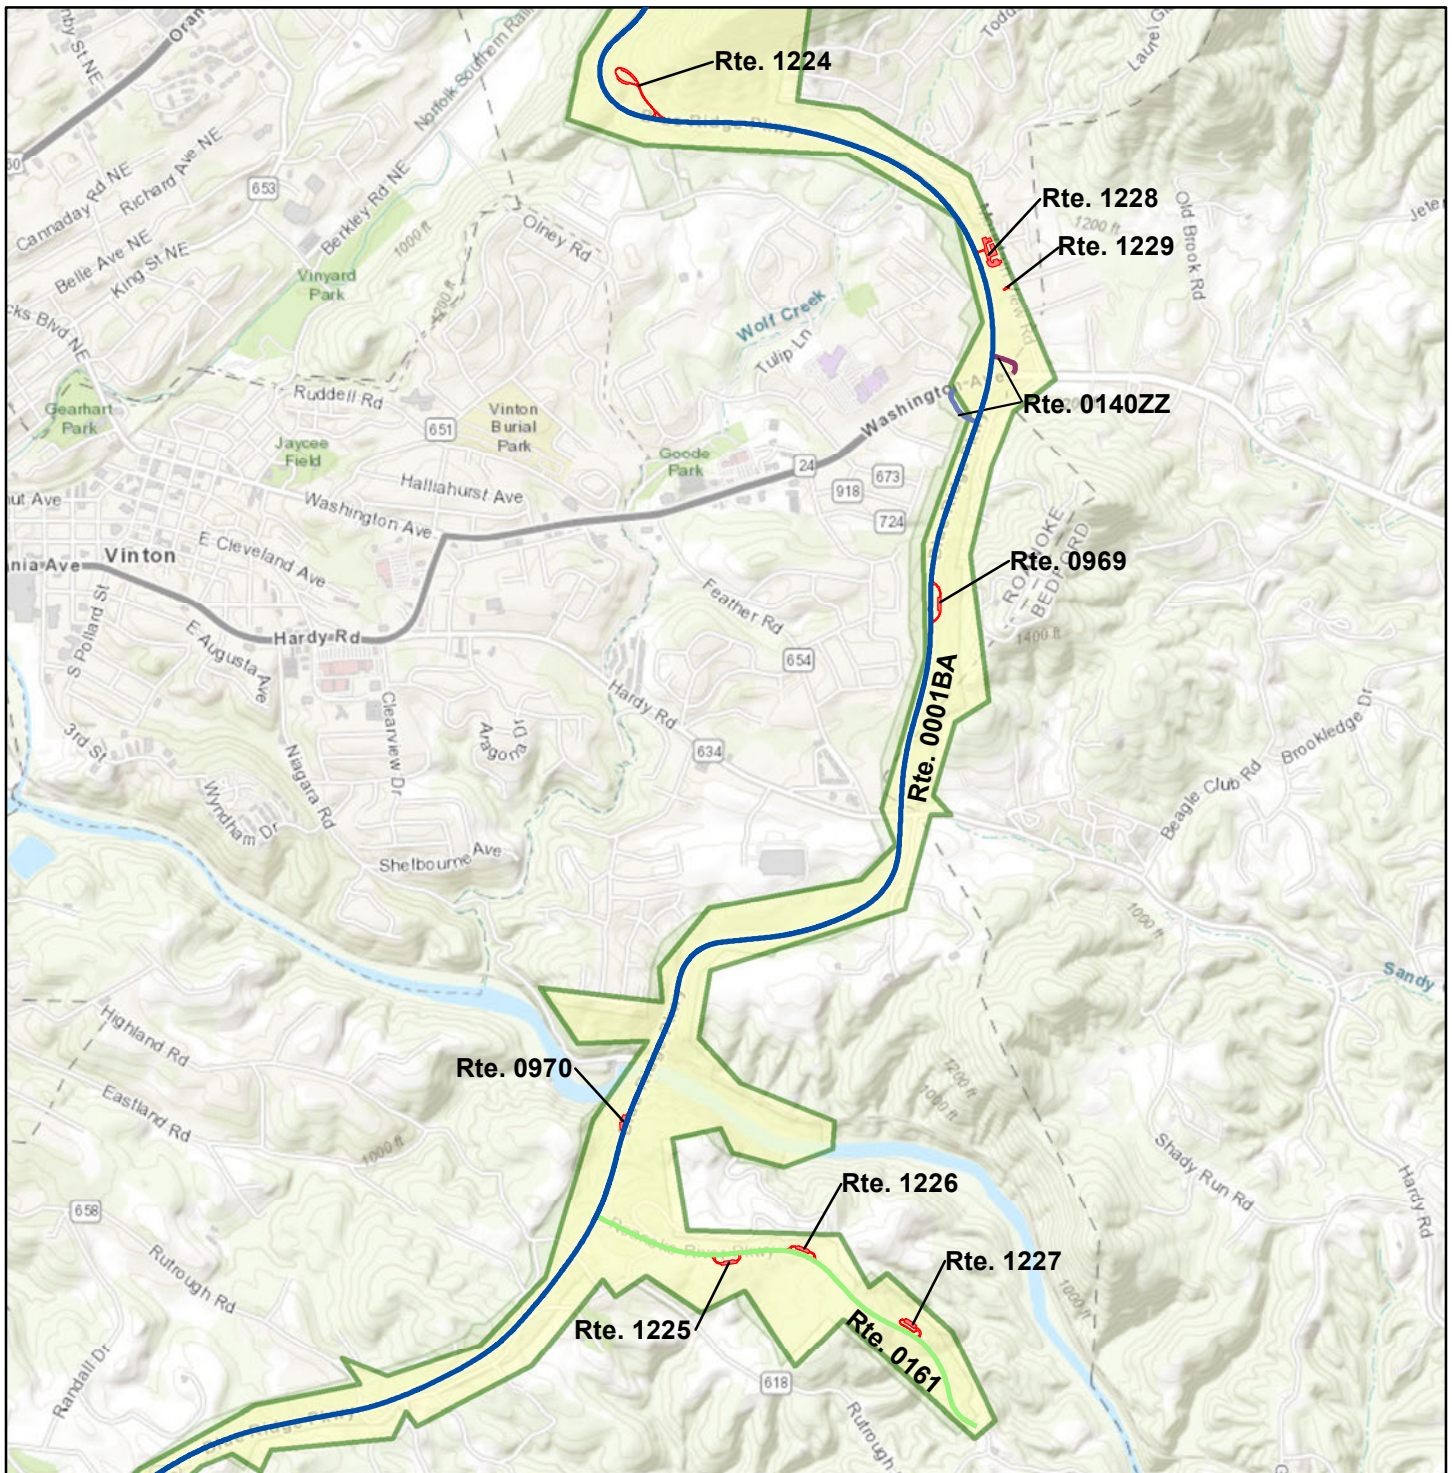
Rte. 1224
Rte. 1228
Rte. 1229
Rte. 0140ZZ
Rte. 0969
Rte. 0001BA
Rte. 0970
Rte. 1226
Rte. 1227
Rte. 1225
Rte. 0161

Norfolk Southern Rail
Cannaday Rd NE
Richard Ave NE
Belle Ave NE
King St NE
Berkley Rd NE
653
Vinyard Park
Olney Rd
Wolf Creek
Tulip Ln
Old Brook Rd
Gearhart Park
Ruddell Rd
651
Vinton Burial Park
Jaycee Field
Goode Park
Washington Ave
Hallahurst Ave
24
673
918
724
Vinton
E Cleveland Ave
Hardy Rd
E Augusta Ave
S Pollard St
3rd St
Feather Rd
654
Hardy Rd
634
Clearview Dr
Aragona Dr
Niagara Rd
Wyndham Dr
Shelbourne Ave
ROANOKE
BEDFORD
1400 ft
1200 ft
1000 ft
Beagle Club Rd
Brookledge Dr
Sandy
Highland Rd
Eastland Rd
658
Rutrough Rd
Randall Dr
618
Shady Run Rd
Hardy Rd